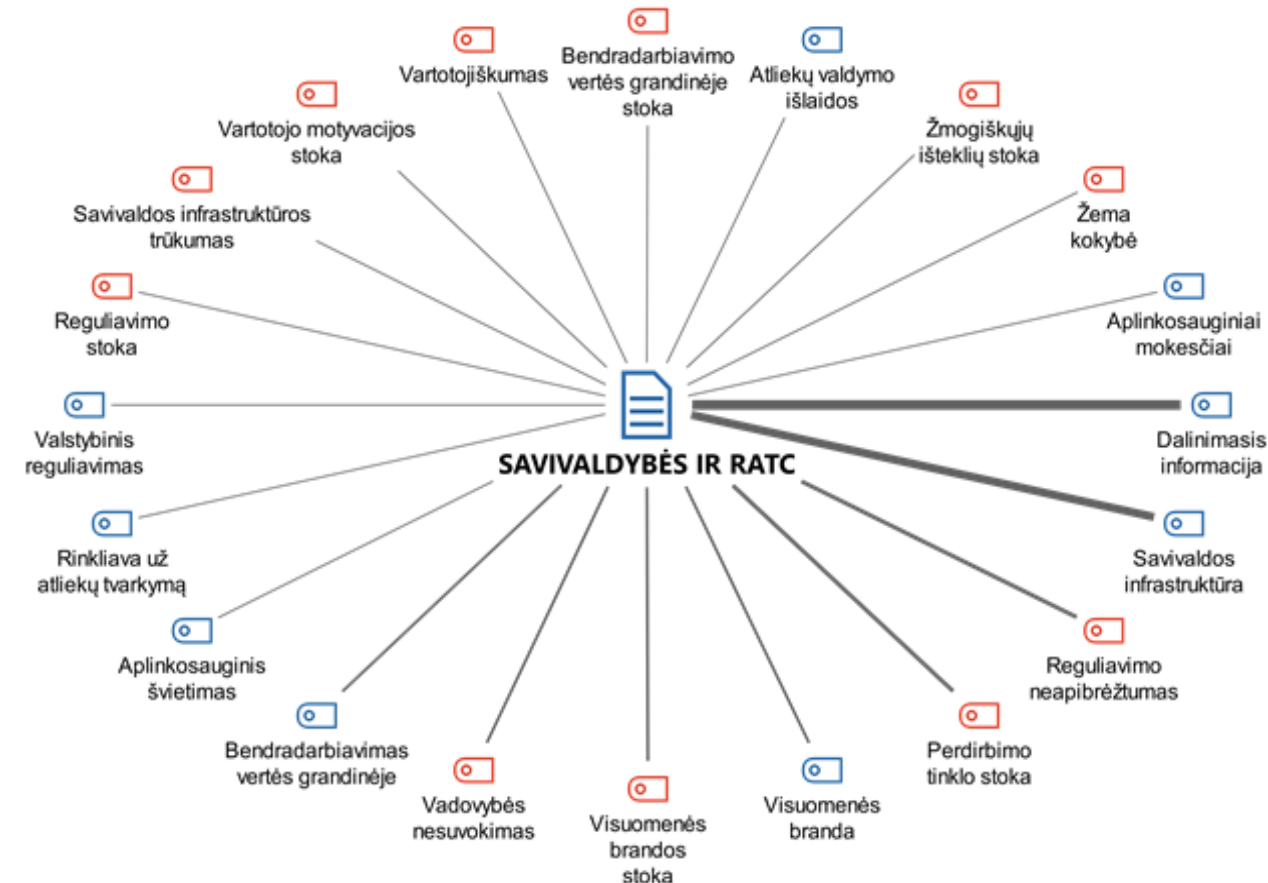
Vartotojiškumas

Bendradarbiavimo vertės grandinėje stoka

Atliekų valdymo išlaidos

Vartotojo motyvacijos stoka

Žmogiškųjų išteklių stoka

Savivaldos infrastruktūros trūkumas

Žema kokybė

Reguliavimo stoka

Aplinkosauginiai mokesčiai

Valstybinis reguliavimas

SAVIVALDYBĖS IR RATC

Dalinimasis informacija

Rinkliava už atliekų tvarkymą

Savivaldos infrastruktūra

Aplinkosauginis švietimas

Reguliavimo neapibrėžtumas

Bendradarbiavimas vertės grandinėje

Perdirbimo tinklo stoka

Vadovybės nesuvokimas

Visuomenės brandos stoka

Visuomenės branda